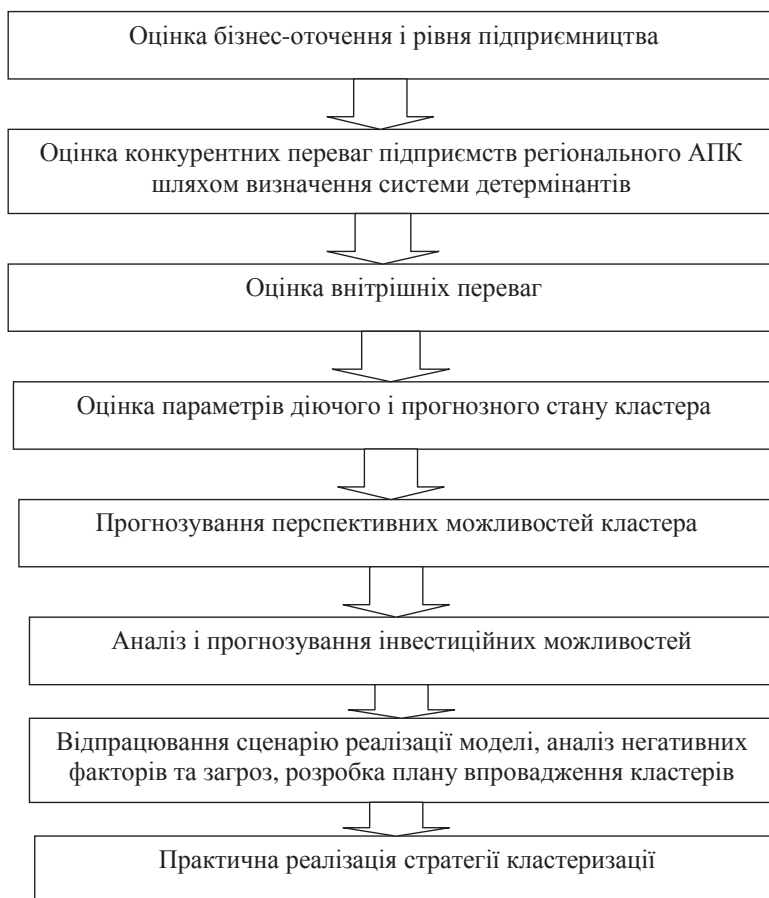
Оцінка бізнес-оточення і рівня підприємництва

Оцінка конкурентних переваг підприємств регіонального АПК шляхом визначення системи детермінантів

Оцінка внутрішніх переваг

Оцінка параметрів діючого і прогнозного стану кластера

Прогнозування перспективних можливостей кластера

Аналіз і прогнозування інвестиційних можливостей

Відпрацювання сценарію реалізації моделі, аналіз негативних факторів та загроз, розробка плану впровадження кластерів

Практична реалізація стратегії кластеризації